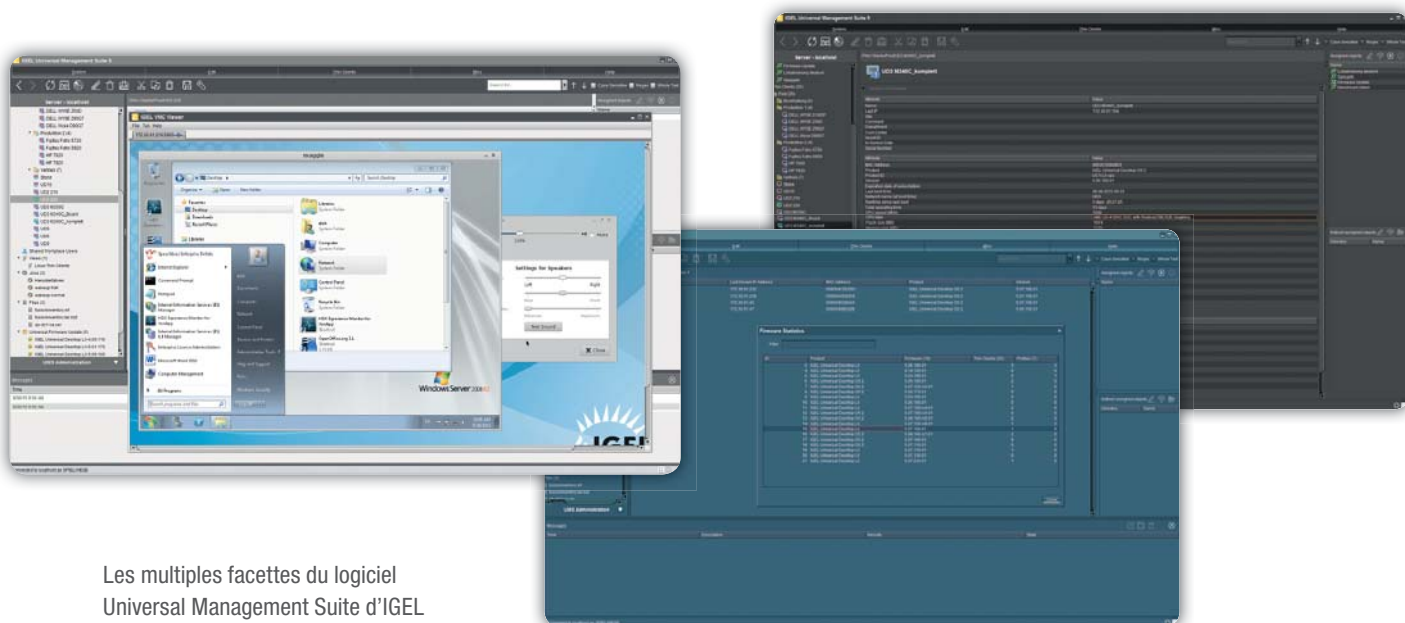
IGEL Universal Management Suite 5

IGEL VNC Viewer

Settings for Speakers

Test Sound

Close

Windows Server 2008 R2

IGEL

IGEL Universal Management Suite 5

UD3 M340C_Kompakt

Firmware Statistics

UMS Administration

Messages

Les multiples facettes du logiciel Universal Management Suite d'IGEL